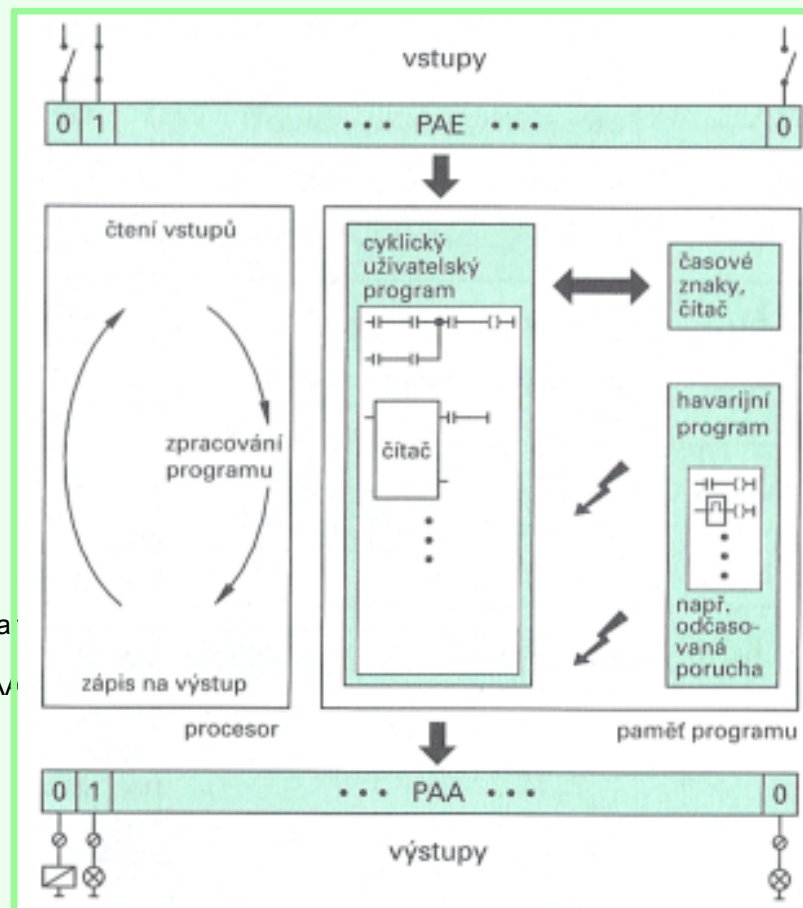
vstupy

0 1 • • • PAE • • • 0

čtení vstupů

zpracování programu

zápis na výstup

procesor

cyklický uživatelský program

čítač

časové znaky, čítač

havarijní program

např. odčasovaná porucha

paměť programu

0 1 • • • PAA • • • 0

výstupy